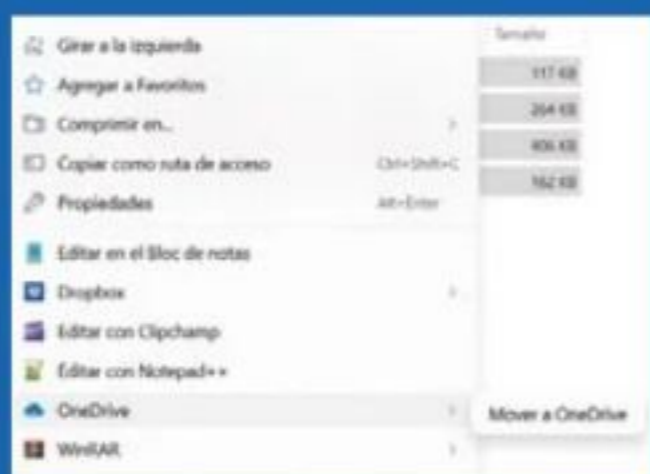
Girar a la izquierda
Agregar a Favoritos
Comprimir en...
Copiar como ruta de acceso Ctrl+Shift+C
Propiedades Alt+Enter
Editar en el Bloc de notas
Dropbox
Editar con Clipchamp
Editar con Notepad++
OneDrive
WinRAR

Tamaño
117 KB
264 KB
406 KB
162 KB

Mover a OneDrive